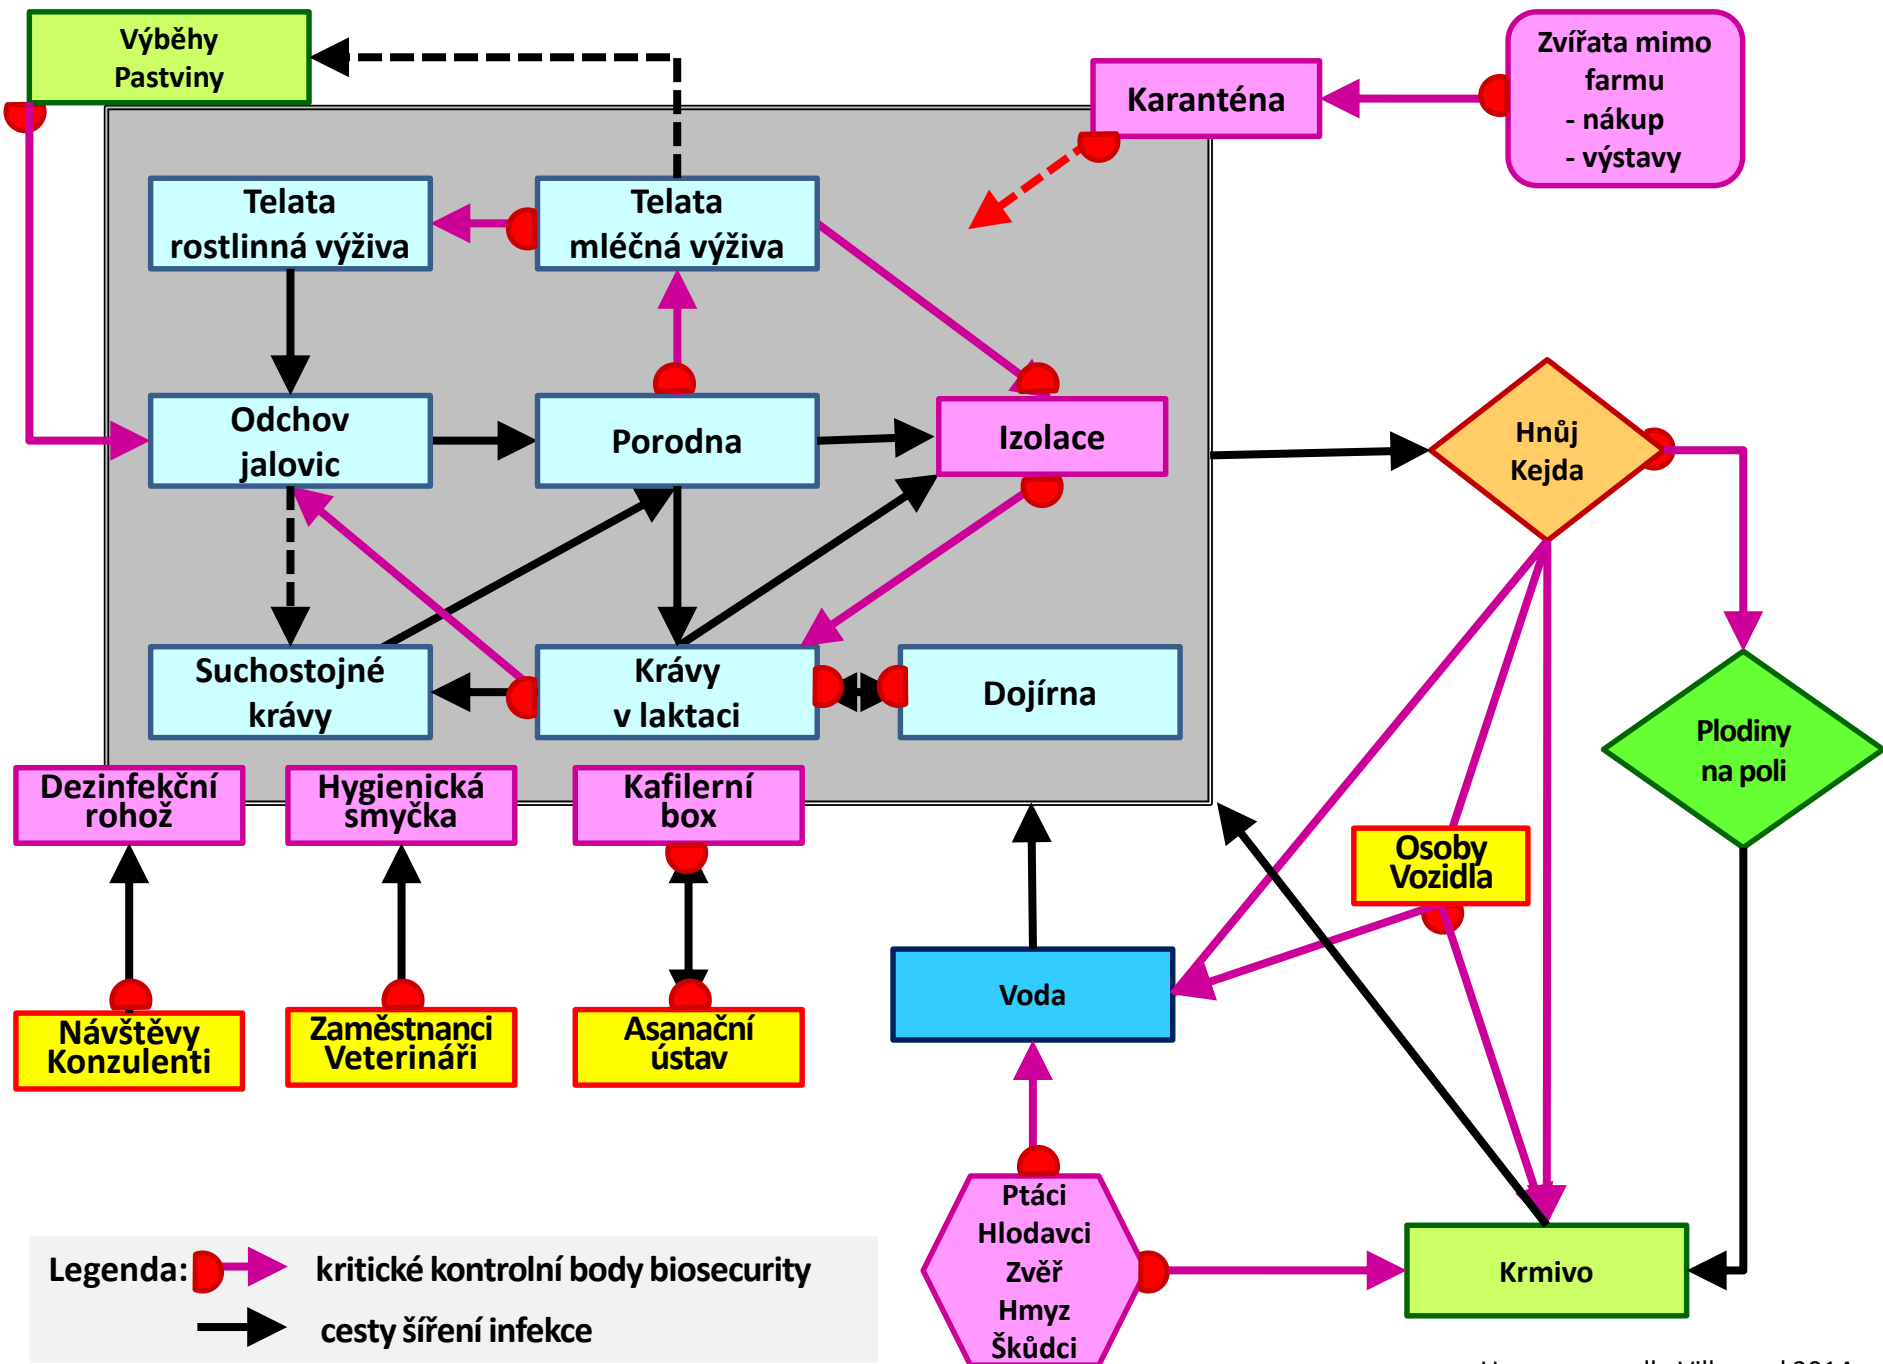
Výběhy
Pastviny

Karanténa

Zvířata mimo farmu
- nákup
- výstavy

Telata
rostlinná výživa

Telata
mléčná výživa

Odchov
jalovic

Porodna

Izolace

Hnůj
Kejda

Suchostojné
krávy

Krávy
v laktaci

Dojírna

Plodiny
na poli

Dezinfekční
rohož

Hygienická
smyčka

Kafilerní
box

Osoby
Vozidla

Návštěvy
Konzulenti

Zaměstnanci
Veterináři

Asanační
ústav

Voda

Ptáci
Hlodavci
Zvěř
Hmyz
Škůdci

Krmivo

Legenda: kritické kontrolní body biosecurity
cesty šíření infekce

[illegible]